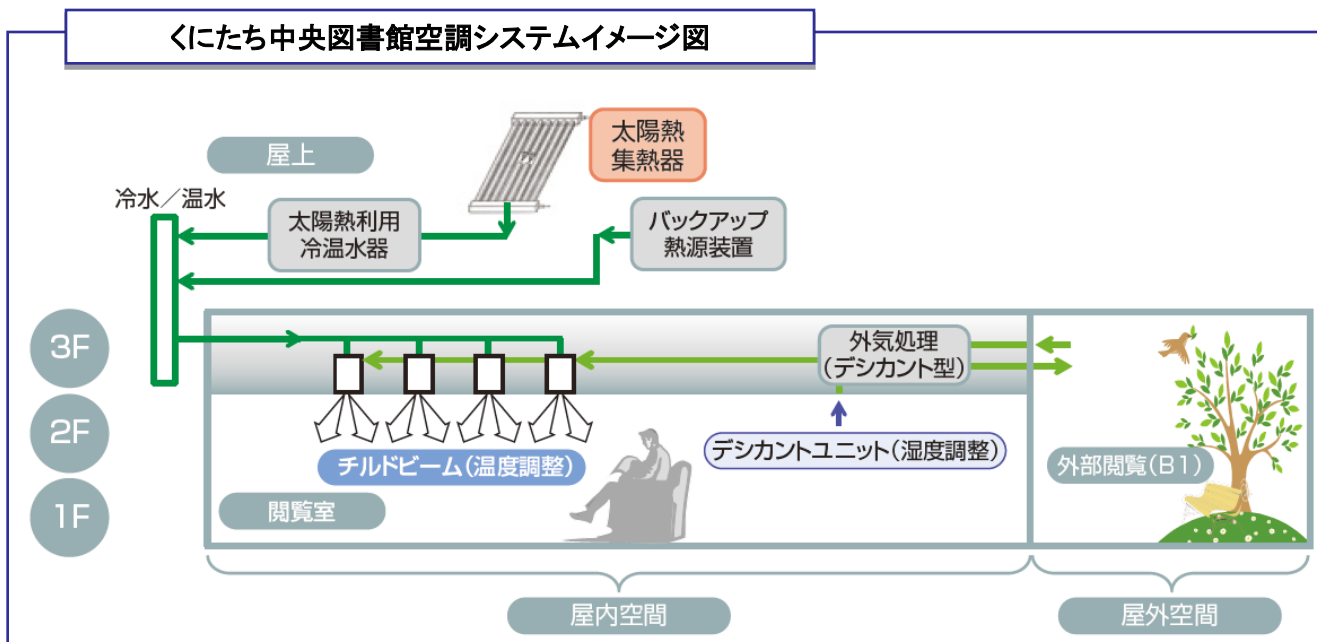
くにたち中央図書館空調システムイメージ図

屋上

太陽熱集熱器

冷水／温水

太陽熱利用冷温水器

バックアップ熱源装置

3F

2F

1F

外気処理（デシカント型）

デシカントユニット（湿度調整）

チルドビーム（温度調整）

閲覧室

外部閲覧（B1）

屋内空間

屋外空間